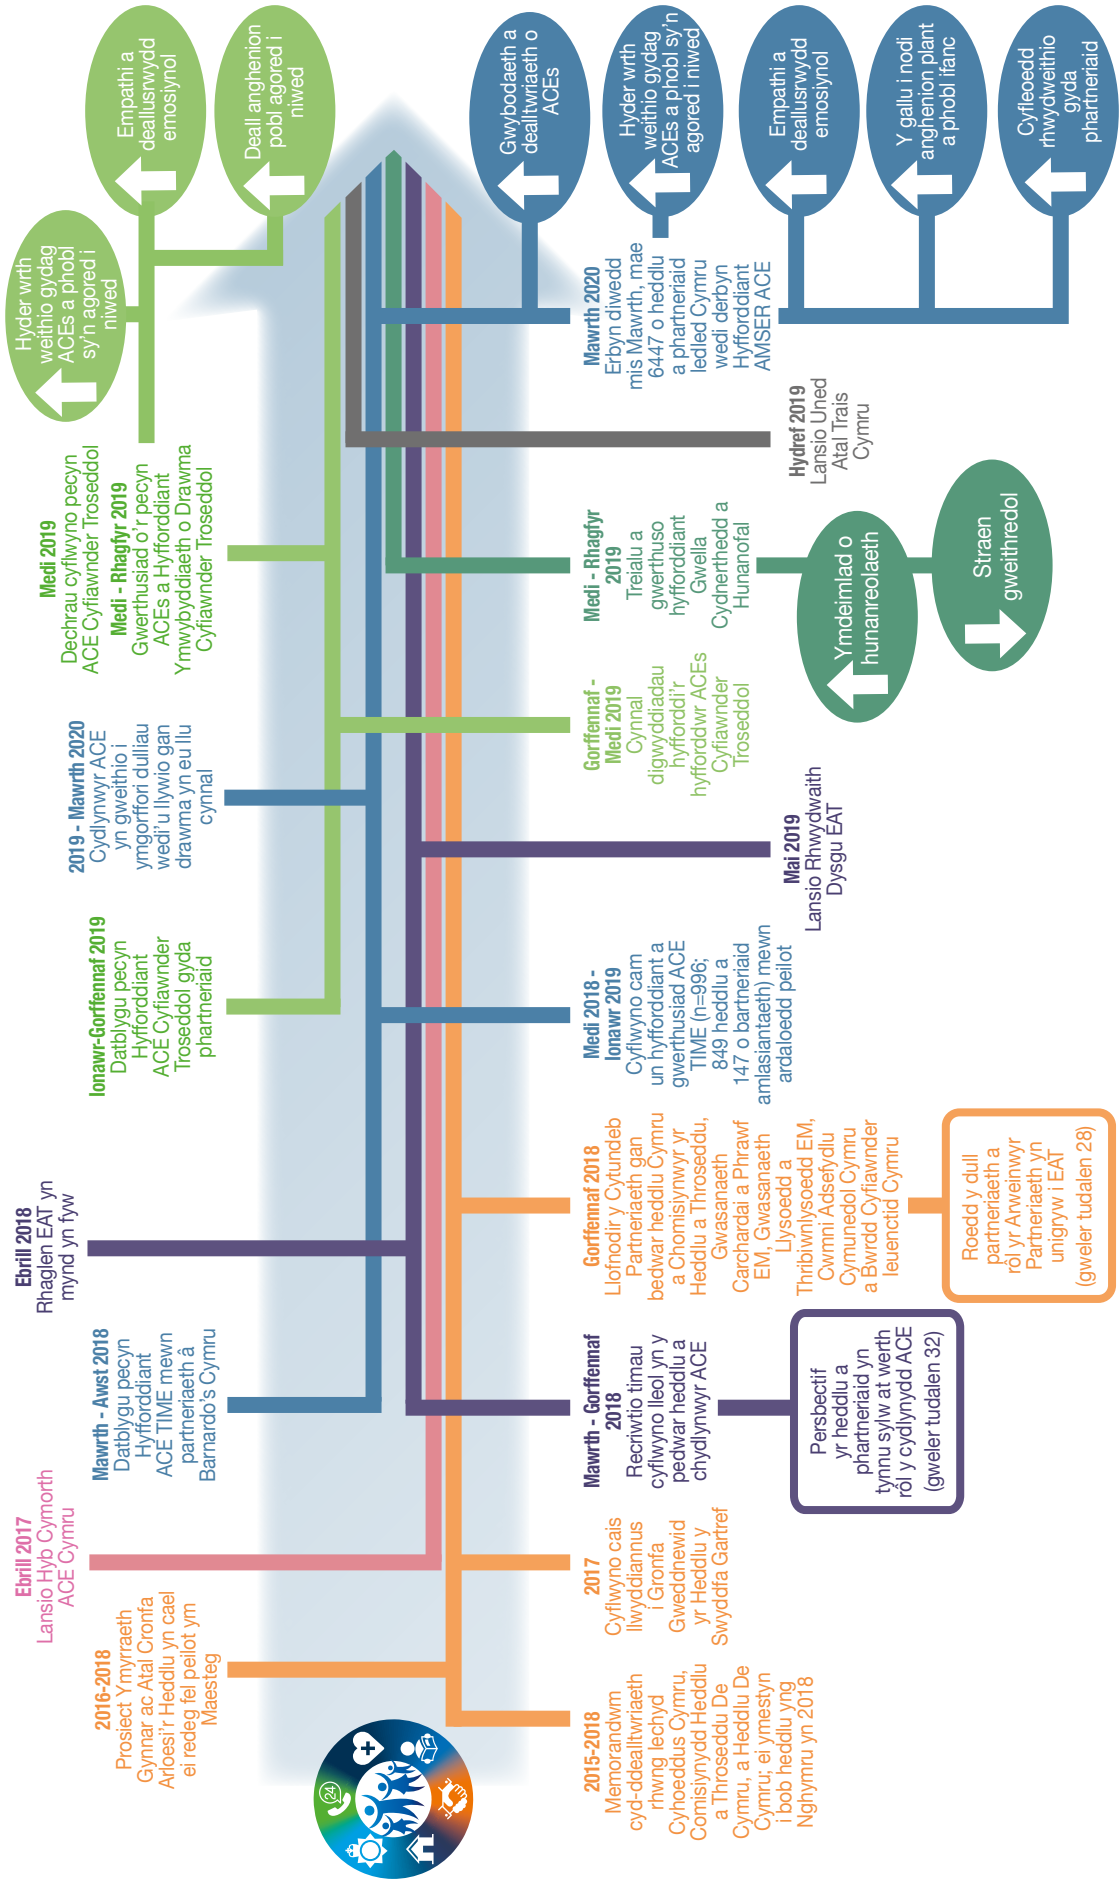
2015-2018
Memorandwm cyd-ddealltwriaeth rhwng Iechyd Cyhoeddus Cymru, Comisiynydd Heddlu a Throseddu De Cymru, a Heddlu De Cymru; ei ymestyn i bob heddlu yng Nghymru yn 2018

2016-2018
Prosiect Ymyrraeth Gynnar ac Atal Cronfa Arloesi'r Heddlu yn cael ei redeg fel peilot ym Maesteg

2017
Cyflwyno cais llwyddiannus i Gronfa Gweddnewid yr Heddlu y Swyddfa Gartref

Ebrill 2017
Lansio Hyb Cymorth ACE Cymru

Mawrth - Awst 2018
Datblygu pecyn Hyfforddiant ACE TIME mewn partneriaeth â Barnardo's Cymru

Mawrth - Gorffennaf 2018
Recriwtio timau cyflwyno lleol yn y pedwar heddlu a chydlynwyr ACE

Persbectif yr heddlu a phartneriaid yn tynnu sylw at werth rôl y cydlynydd ACE (gweler tudalen 32)

Ebrill 2018
Rhaglen EAT yn mynd yn fyw

Gorffennaf 2018
Llofnodir y Cytundeb Partneriaeth gan bedwar heddlu Cymru a Chomisiynwyr yr Heddlu a Throseddu, Gwasanaeth Carchardai a Phrawf EM, Gwasanaeth Llysoedd a Thribiwnlysoedd EM, Cwmni Adsefydlu Cymunedol Cymru a Bwrdd Cyfiawnder Ieuenctid Cymru

Roedd y dull partneriaeth a rôl yr Arweinwyr Partneriaeth yn unigryw i EAT (gweler tudalen 28)

Ionawr-Gorffennaf 2019
Datblygu pecyn Hyfforddiant ACE Cyfiawnder Troseddol gyda phartneriaid

Medi 2018 - Ionawr 2019
Cyflwyno cam un hyfforddiant a gwerthusiad ACE TIME (n=996; 849 heddlu a 147 o bartneriaid amlasiantaeth) mewn ardaloedd peilot

Mai 2019
Lansio Rhwydwaith Dysgu EAT

2019 - Mawrth 2020
Cydlynwyr ACE yn gweithio i ymgorffori dulliau wedi'u llywio gan drawma yn eu llu cynnal

Gorffennaf - Medi 2019
Cynnal digwyddiadau hyfforddi'r hyfforddwr ACEs Cyfiawnder Troseddol

Medi 2019
Dechrau cyflwyno pecyn ACE Cyfiawnder Troseddol
Medi - Rhagfyr 2019
Gwerthusiad o'r pecyn ACEs a Hyfforddiant Ymwybyddiaeth o Drawma Cyfiawnder Troseddol

Medi - Rhagfyr 2019
Treialu a gwerthuso hyfforddiant Gwella Cydnerthedd a Hunanofal

Ymdeimlad o hunanreolaeth

Straen gweithredol

Hydref 2019
Lansio Uned Atal Trais Cymru

Hyder wrth weithio gydag ACEs a phobl sy'n agored i niwed

Empathi a dealltwriaeth emosiynol

Deall anghenion pobl agored i niwed

Mawrth 2020
Erbyn diwedd mis Mawrth, mae 6447 o heddlu a phartneriaid ledled Cymru wedi derbyn Hyfforddiant AMSER ACE

Gwybodaeth a dealltwriaeth o ACEs

Hyder wrth weithio gydag ACEs a phobl sy'n agored i niwed

Empathi a dealltwriaeth emosiynol

Y gallu i nodi anghenion plant a phobl ifanc

Cyfleoedd rhwydweithio gyda phartneriaid

24